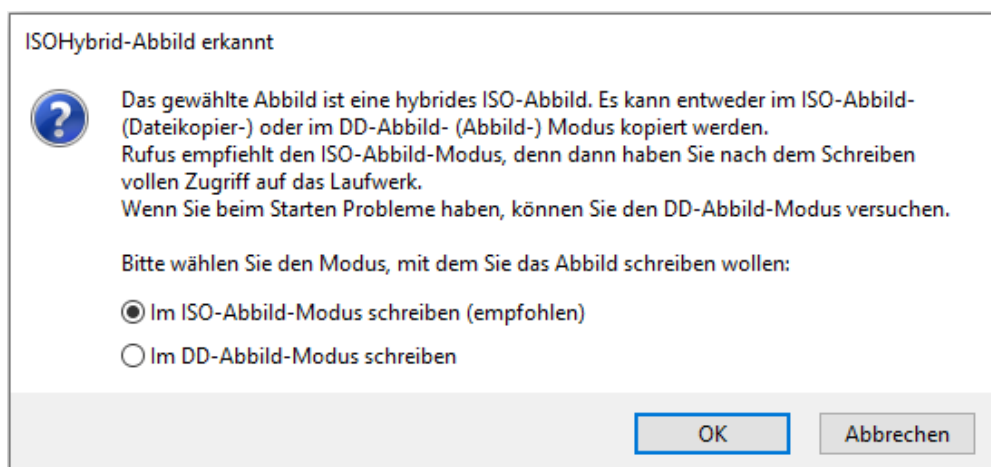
ISOHybrid-Abbild erkannt

Das gewählte Abbild ist eine hybrides ISO-Abbild. Es kann entweder im ISO-Abbild- (Dateikopier-) oder im DD-Abbild- (Abbild-) Modus kopiert werden.
Rufus empfiehlt den ISO-Abbild-Modus, denn dann haben Sie nach dem Schreiben vollen Zugriff auf das Laufwerk.
Wenn Sie beim Starten Probleme haben, können Sie den DD-Abbild-Modus versuchen.

Bitte wählen Sie den Modus, mit dem Sie das Abbild schreiben wollen:

Im ISO-Abbild-Modus schreiben (empfohlen)

Im DD-Abbild-Modus schreiben

OK

Abbrechen